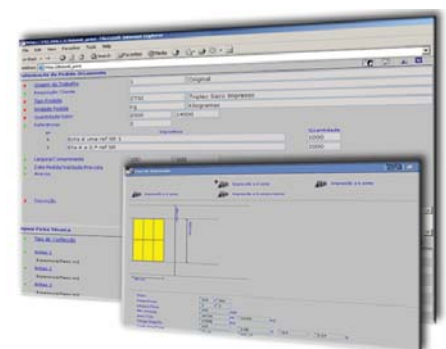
Microsoft Internet Explorer
File Edit View Favorites Tools Help
Back Search Favorites Media
Address
Original
Trançado
Ráfia
Fio Ráfia Sacos Impressos
Kilogramas
10000
Quantidade
10000
10000
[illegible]
Impressão 4/4 cores
Impressão 4/4 cores
Impressão 4/4 cores
Impressão 4/4 cores